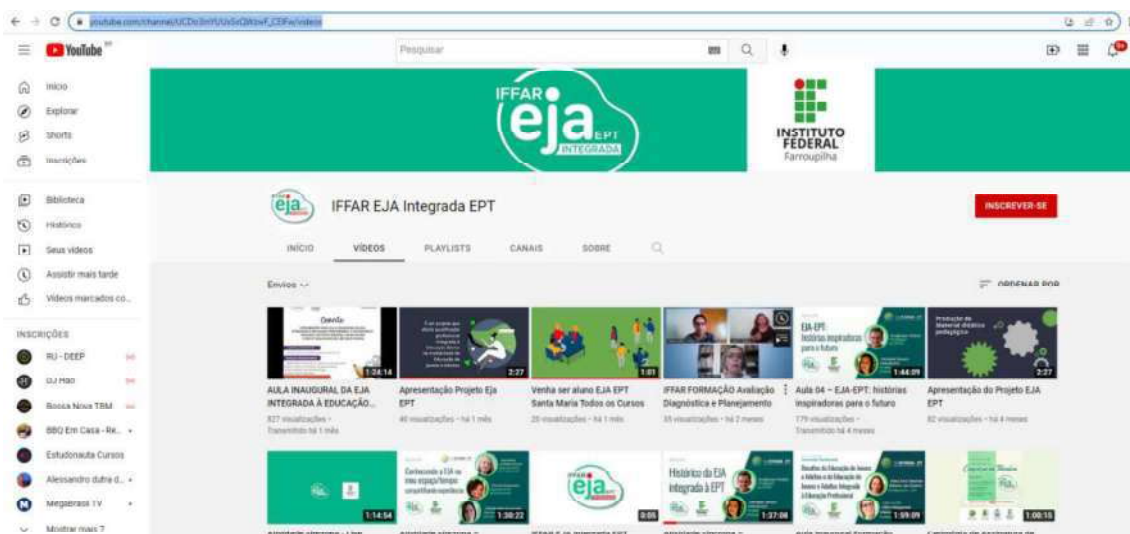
youtube.com/channel/UCDo3mYUUsSxQWzwF_CEIFw/videos

YouTube

Pesquisar

Início
Explorar
Shorts
Inscrições

Biblioteca
Histórico
Seus vídeos
Assistir mais tarde
Vídeos marcados co...

INSCRIÇÕES
RU - DEEP
DJ Hao
Bossa Nova TRM
BBQ Em Casa - Re...
Estudonauta Cursos
Alessandro dutra d...
Megaeraos TV
Mostrar mais 7

IFFAR eja EPT INTEGRADA

INSTITUTO FEDERAL Farroupilha

IFFAR EJA Integrada EPT

INSCREVER-SE

INÍCIO VÍDEOS PLAYLISTS CANAIS SOBRE

Envios

ORDENAR POR

1:24:14
AULA INAUGURAL DA EJA INTEGRADA À EDUCAÇÃO...
827 visualizações
Transmitido há 1 mês

2:27
Apresentação Projeto Eja EPT
40 visualizações · há 1 mês

1:01
Venha ser aluno EJA EPT Santa Maria Todos os Cursos
20 visualizações · há 1 mês

IFFAR FORMAÇÃO Avaliação Diagnóstica e Planejamento
35 visualizações · há 2 meses

EJA-EPT: histórias inspiradoras para o futuro
1:44:09
Aula 04 – EJA-EPT: histórias inspiradoras para o futuro
179 visualizações
Transmitido há 4 meses

Produção de Material didático pedagógico
2:27
Apresentação do Projeto EJA EPT
82 visualizações · há 4 meses

1:14:54

Conhecendo a EJA no meu espaço/tempo: compartilhando experiências
1:38:22

0:05

Histórico da EJA Integrada à EPT
1:37:08

Desafios da Educação de Jovens e Adultos e da Educação de Jovens e Adultos Integrada à Educação Profissional
1:59:09

1:08:15